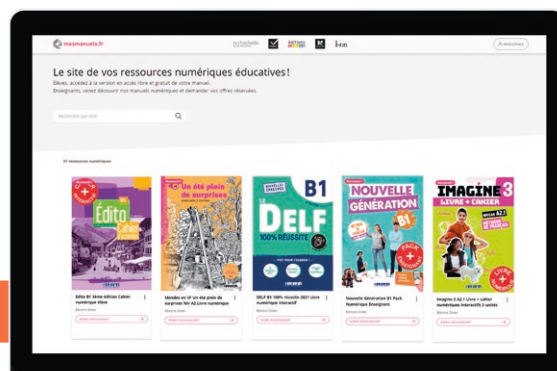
mesmanuels.fr

hachette ÉDUCATION | Istra | M | Foucher

S'identifier

Le site de vos ressources numériques éducatives !

Élèves, accédez à la version en accès libre et gratuit de votre manuel.
Enseignants, venez découvrir vos manuels numériques et demander vos offres réservées.

Recherche par titre

97 ressources numériques

Édito B1 Cahier d'exercices

Un été plein de surprises

B1 LE DELF 100% RÉUSSITE

NOUVELLE GÉNÉRATION B1

IMAGINE 3 LIVRE + CAHIER

Édito B1 3ème édition Cahier numérique élève

Mondes en VF Un été plein de surprises Niv A2 Livre numérique

DELF B1 100% réussite 2021 Livre numérique interactif

Nouvelle Génération B1 Pack Numérique Enseignant

Imagine 3 A2.1 Livre + cahier numérique interactif 3 unités

Éditions Didier

Éditions Didier

Éditions Didier

Éditions Didier

Éditions Didier